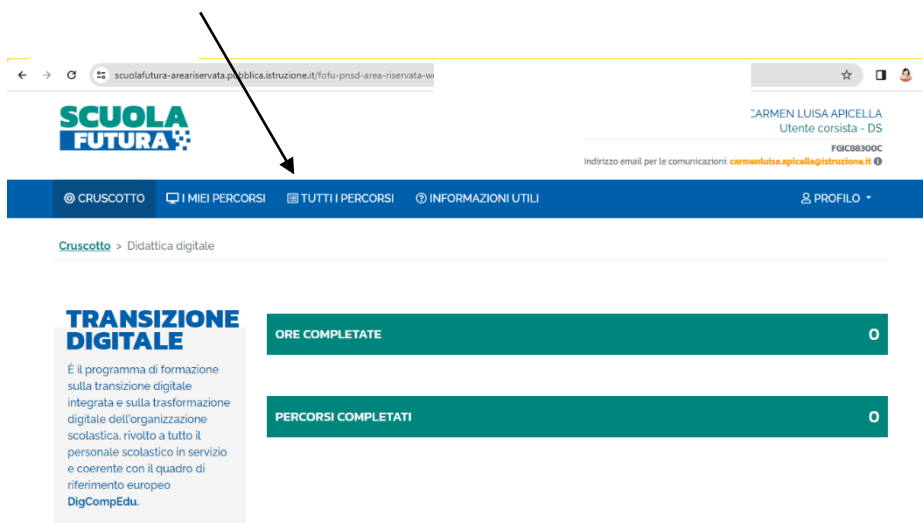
scuolafutura-areariservata.pubblica.istruzione.it/fofu-pnsd-area-riservata-w

SCUOLA FUTURA

CARMEN LUISA APICELLA
Utente corsista - DS
FGIC88300C
Indirizzo email per le comunicazioni: carmenluisa.apicella@istruzione.it

CRUSCOTTO I MIEI PERCORSI TUTTI I PERCORSI INFORMAZIONI UTILI PROFILO

Cruscotto > Didattica digitale

TRANSIZIONE DIGITALE

È il programma di formazione sulla transizione digitale integrata e sulla trasformazione digitale dell'organizzazione scolastica, rivolto a tutto il personale scolastico in servizio e coerente con il quadro di riferimento europeo DigCompEdu.

ORE COMPLETATE 0

PERCORSI COMPLETATI 0